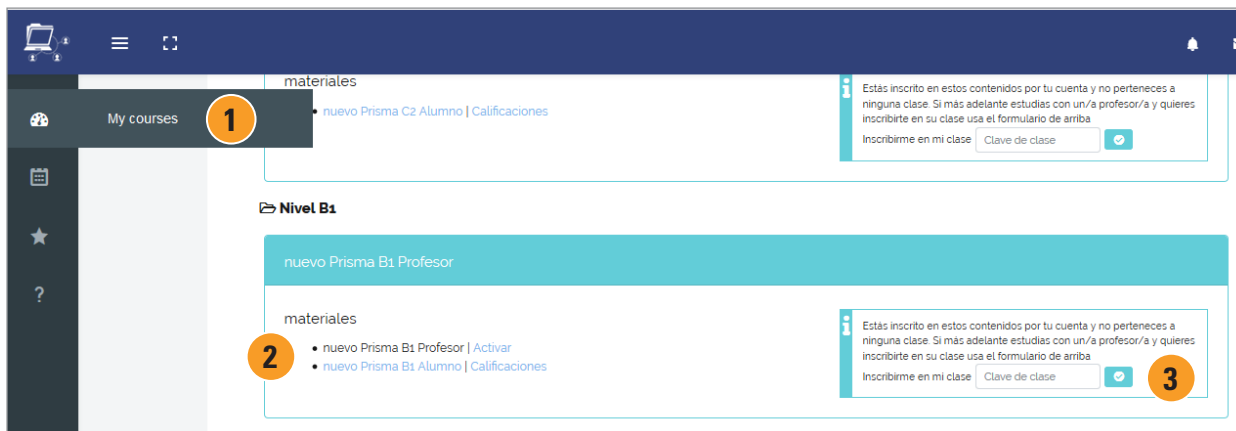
My courses

1

materiales

- nuevo Prisma C2 Alumno | Calificaciones

Estás inscrito en estos contenidos por tu cuenta y no perteneces a ninguna clase. Si más adelante estudias con un/a profesor/a y quieres inscribirte en su clase usa el formulario de arriba

Inscribirme en mi clase Clave de clase

Nivel B1

nuevo Prisma B1 Profesor

materiales

2

- nuevo Prisma B1 Profesor | Activar
- nuevo Prisma B1 Alumno | Calificaciones

Estás inscrito en estos contenidos por tu cuenta y no perteneces a ninguna clase. Si más adelante estudias con un/a profesor/a y quieres inscribirte en su clase usa el formulario de arriba

Inscribirme en mi clase Clave de clase

3

?